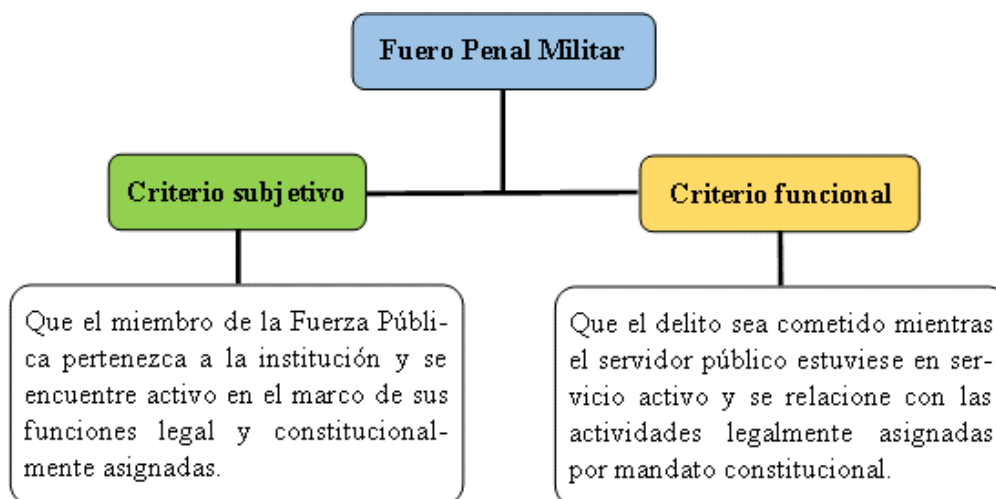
Fuero Penal Militar

Criterio subjetivo

Criterio funcional

Que el miembro de la Fuerza Pública pertenezca a la institución y se encuentre activo en el marco de sus funciones legal y constitucionalmente asignadas.

Que el delito sea cometido mientras el servidor público estuviese en servicio activo y se relacione con las actividades legalmente asignadas por mandato constitucional.